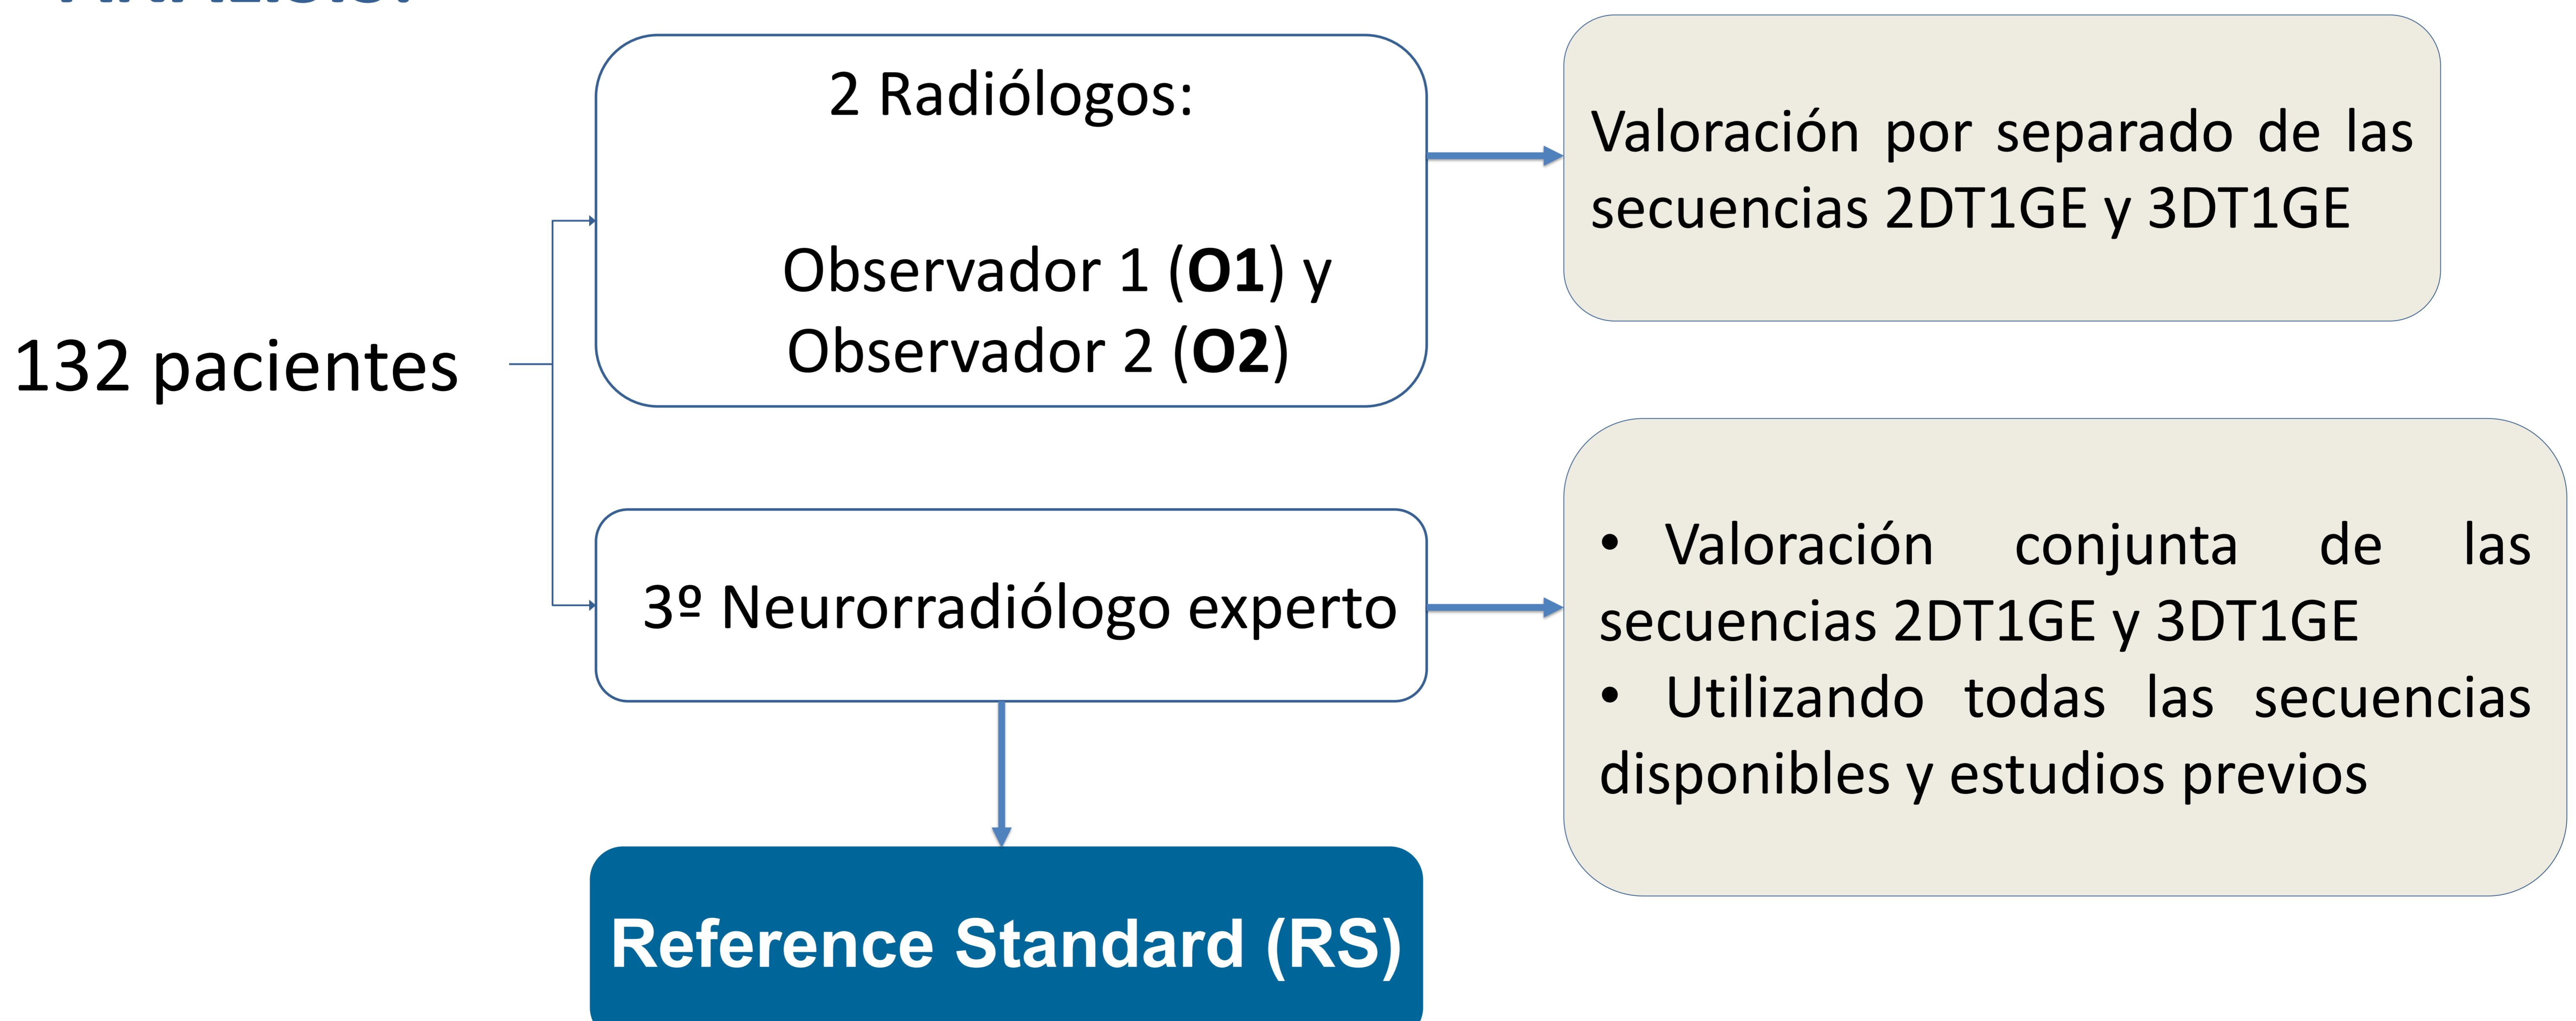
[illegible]

132 pacientes

2 Radiólogos:

Observador 1 (**O1**) y Observador 2 (**O2**)

Valoración por separado de las secuencias 2DT1GE y 3DT1GE

3º Neurorradiólogo experto

• Valoración conjunta de las secuencias 2DT1GE y 3DT1GE
• Utilizando todas las secuencias disponibles y estudios previos

Reference Standard (RS)